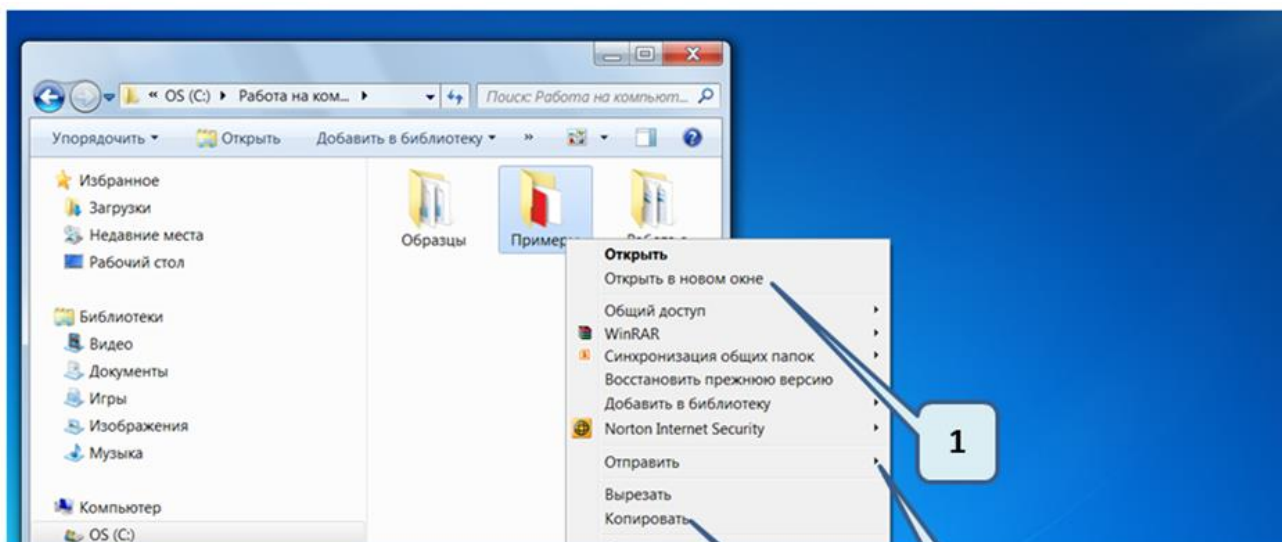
« OS (C:) ▸ Работа на ком... ▸
Поиск: Работа на компьют...
Упорядочить ▾
Открыть
Добавить в библиотеку ▾
»

Избранное
Загрузки
Недавние места
Рабочий стол

Библиотеки
Видео
Документы
Игры
Изображения
Музыка

Компьютер
OS (C:)

Образцы
Приме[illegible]
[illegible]

Открыть
Открыть в новом окне
Общий доступ
WinRAR
Синхронизация общих папок
Восстановить прежнюю версию
Добавить в библиотеку
Norton Internet Security
Отправить
Вырезать
Копировать

1